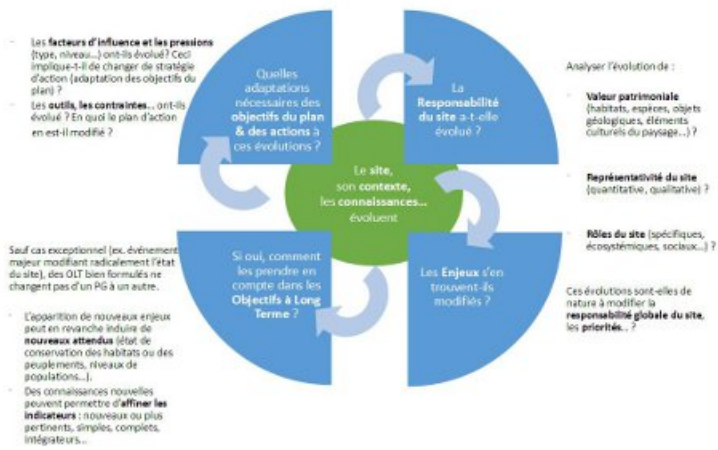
- Les facteurs d'influence et les pressions (type, niveau…) ont-ils évolué ? Ceci implique-t-il de changer de stratégie d'action (adaptation des objectifs du plan) ?
- Les outils, les contraintes… ont-ils évolué ? En quoi le plan d'action en est-il modifié ?

Quelles adaptations nécessaires des objectifs du plan & des actions à ces évolutions ?

La Responsabilité du site a-t-elle évolué ?

Le site, son contexte, les connaissances… évoluent

Si oui, comment les prendre en compte dans les Objectifs à Long Terme ?

Les Enjeux s'en trouvent-ils modifiés ?

Analyser l'évolution de :

- Valeur patrimoniale (habitats, espèces, objets géologiques, éléments culturels du paysage…) ?
- Représentativité du site (quantitative, qualitative) ?
- Rôles du site (spécifiques, écosystémiques, sociaux…) ?

Ces évolutions sont-elles de nature à modifier la responsabilité globale du site, les priorités.. ?

Sauf cas exceptionnel (ex. événement majeur modifiant radicalement l'état du site), des OLT bien formulés ne changent pas d'un PG à un autre.

- L'apparition de nouveaux enjeux peut en revanche induire de nouveaux attendus (état de conservation des habitats ou des peuplements, niveaux de populations…).
- Des connaissances nouvelles peuvent permettre d'affiner les indicateurs : nouveaux ou plus pertinents, simples, complets, intégrateurs…